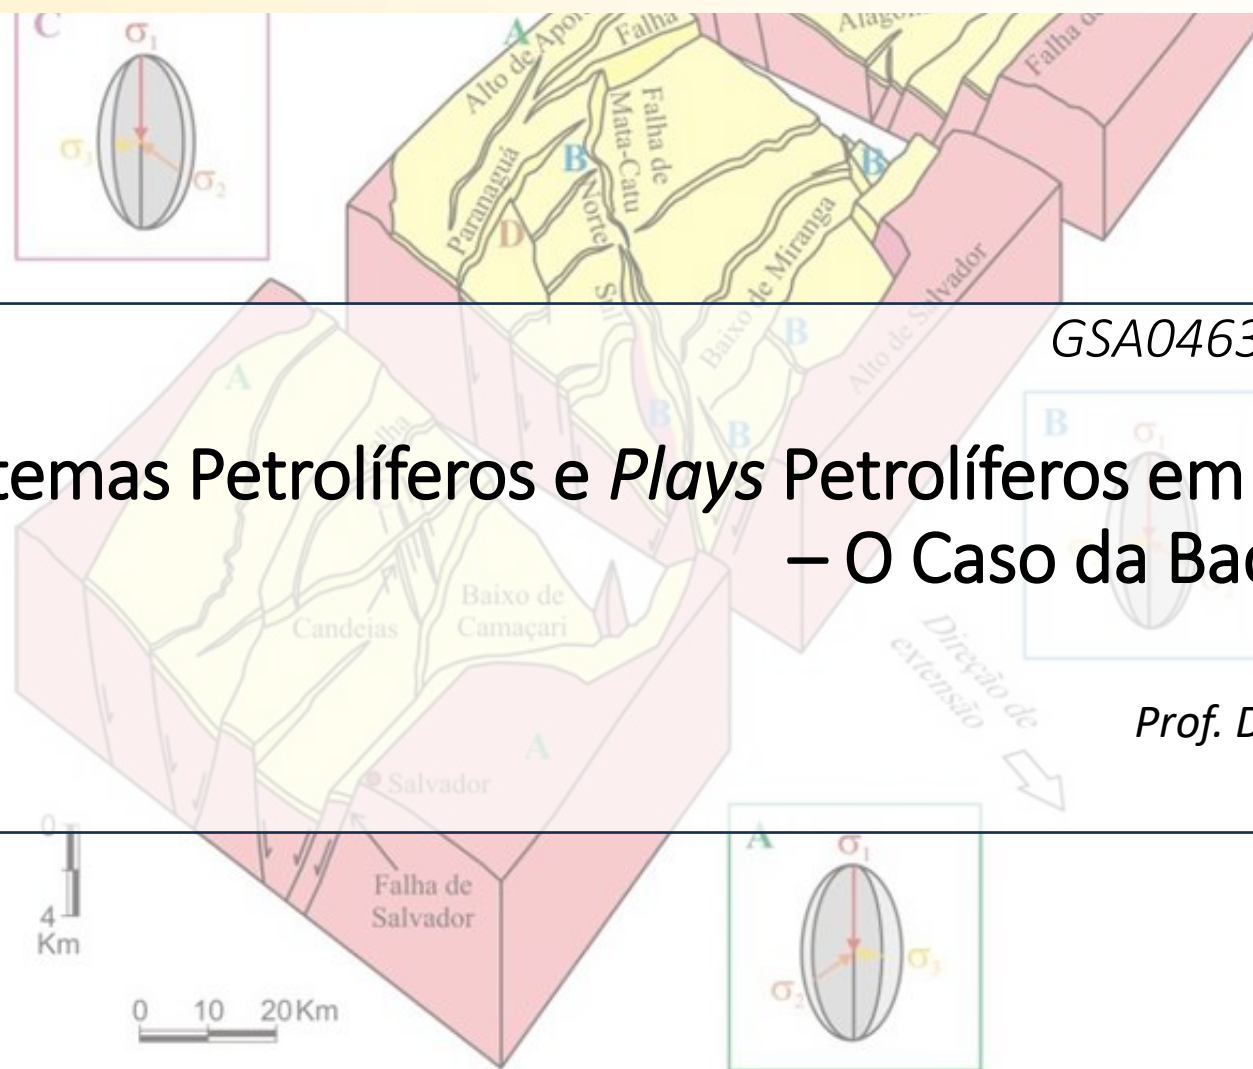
GSA0463

temas Petrolíferos e *Plays* Petrolíferos em – O Caso da Bac

Prof. D

C $\sigma_1$ $\sigma_3$ $\sigma_2$

A Alto de Apor Falha Alagoi Falha d

Falha de Mata-Catu

B Paranaguá D Norte Sul

Baixo de Miranga B Alto de Salvador

B

A

B

B

B $\sigma_1$

Baixo de Camaçari

Candeias

Direção de extensão

A

Salvador

Falha de Salvador

0 4 Km

0 10 20Km

A $\sigma_1$ $\sigma_3$ $\sigma_2$